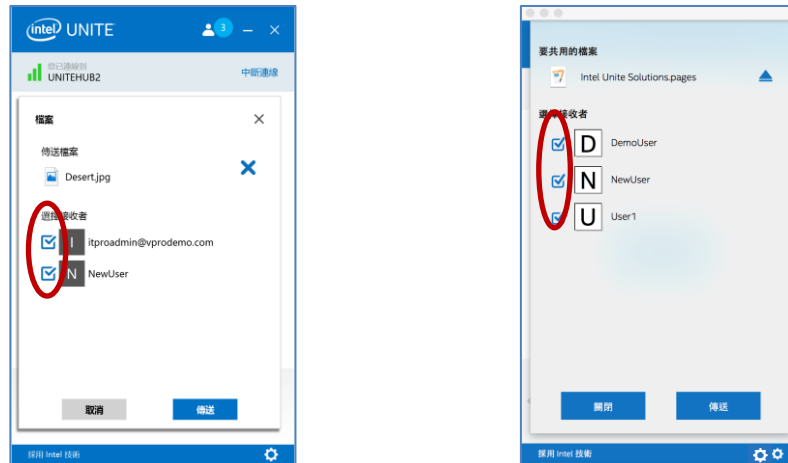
intel UNITE
3
您已連線到
UNITEHUB2
中斷連線
檔案
傳送檔案
Desert.jpg
選擇接收者
I itproadmin@vprodemo.com
N NewUser
取消
傳送
採用 Intel 技術

要共用的檔案
Intel Unite Solutions.pages
選擇接收者
D DemoUser
N NewUser
U User1
關閉
傳送
採用 Intel 技術